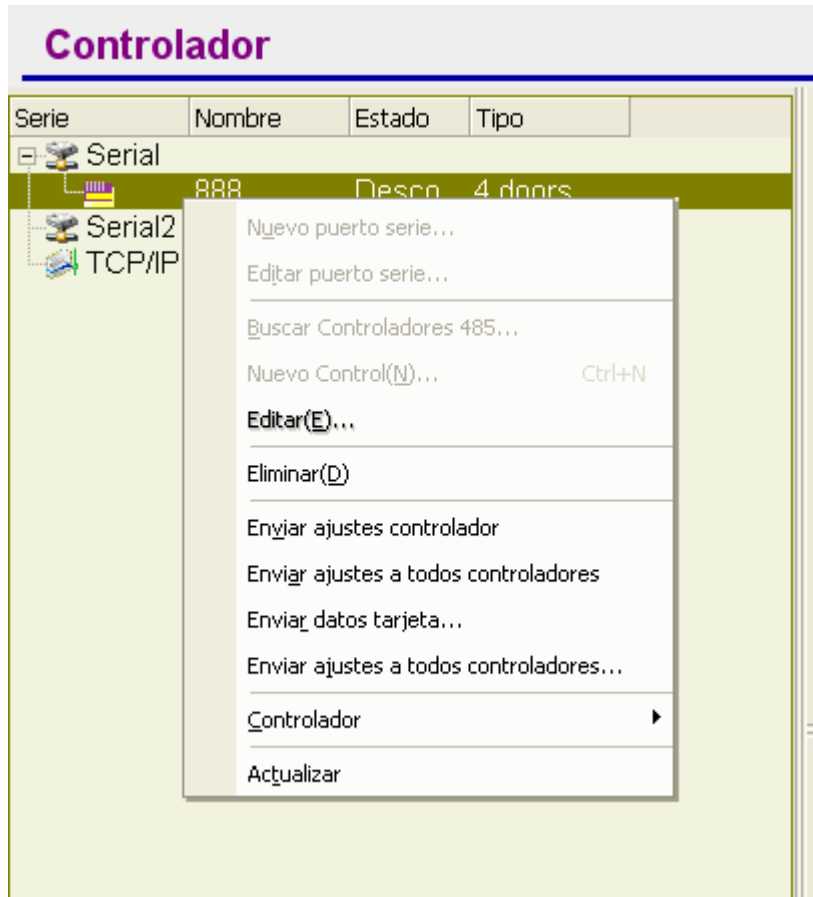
Controlador

| Serie | Nombre | Estado | Tipo |
|---|---|---|---|
| Serial | | | |
| | 888 | Desco | 4 doors |
| Serial2 | | | |
| TCP/IP | | | |

Nuevo puerto serie...
Editar puerto serie...
Buscar Controladores 485...
Nuevo Control(N)... Ctrl+N
Editar(E)...
Eliminar(D)
Enviar ajustes controlador
Enviar ajustes a todos controladores
Enviar datos tarjeta...
Enviar ajustes a todos controladores...
Controlador
Actualizar